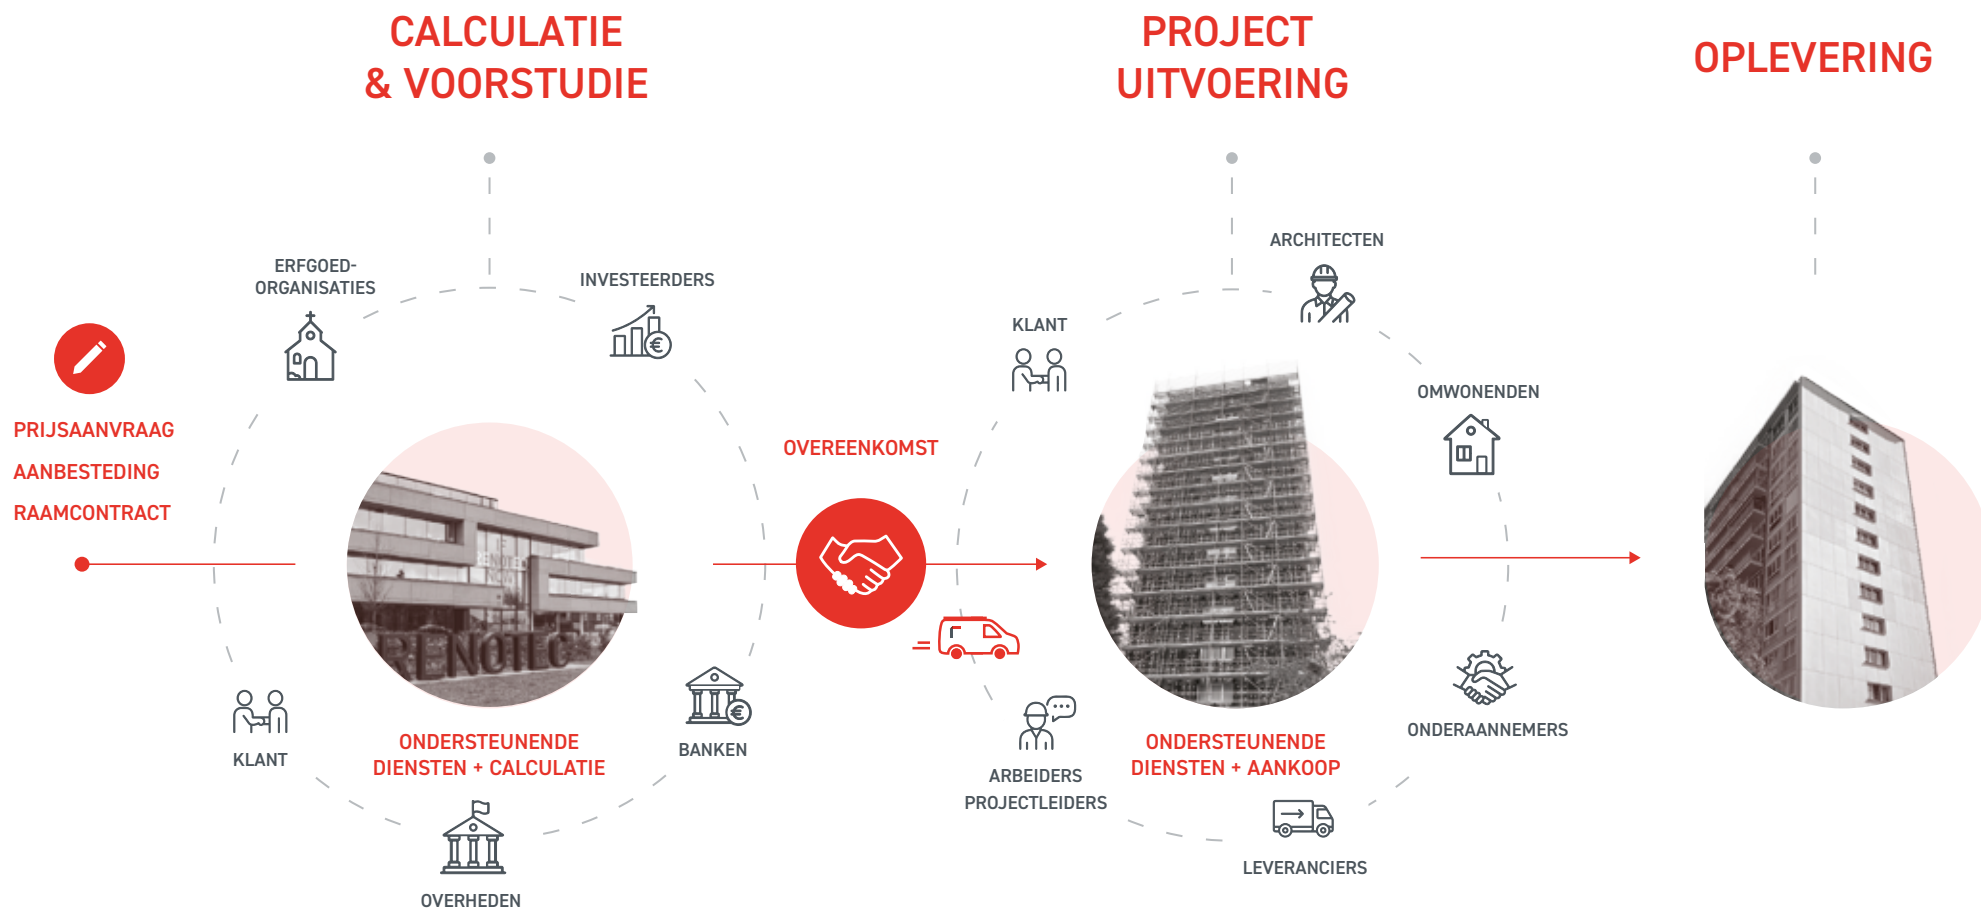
CALCULATIE
& VOORSTUDIE

PROJECT
UITVOERING

OPLEVERING

ERFGOED-
ORGANISATIES

INVESTEERDERS

PRIJSAANVRAAG

AANBESTEDING

RAAMCONTRACT

KLANT

ONDERSTEUNENDE
DIENSTEN + CALCULATIE

BANKEN

OVERHEDEN

OVEREENKOMST

KLANT

ARCHITECTEN

OMWONENDEN

ONDERAANNEMERS

ARBEIDERS
PROJECTLEIDERS

ONDERSTEUNENDE
DIENSTEN + AANKOOP

LEVERANCIERS